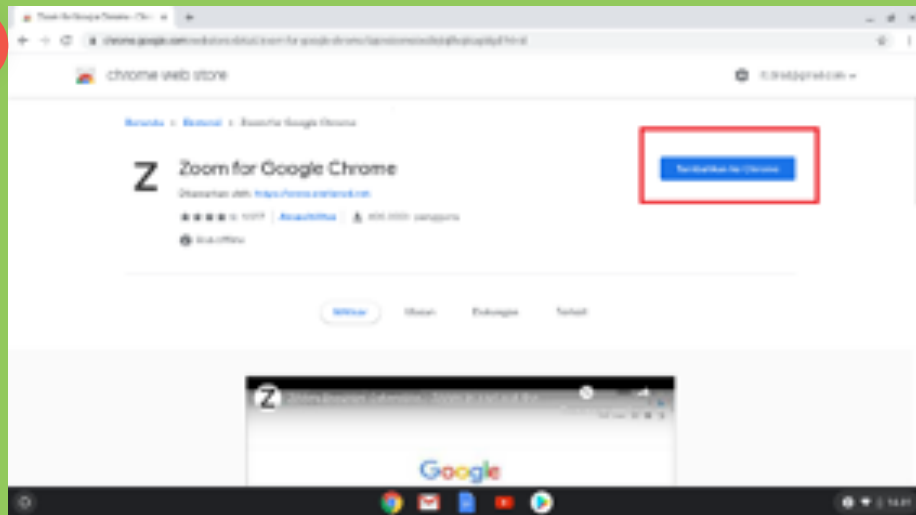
Zoom for Google Chrome - Ch ×

chrome.google.com/webstore/detail/zoom-for-google-chrome/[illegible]

chrome web store

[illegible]

Beranda › Ekstensi › Zoom for Google Chrome

Z

Zoom for Google Chrome

Ditawarkan oleh: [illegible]

★★★★★ 1,077 | Aksesibilitas | 400.000+ pengguna

Bisa offline

Tambahkan ke Chrome

Ikhtisar Ulasan Dukungan Terkait

Z Zoom Business Extension - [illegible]

Google

14.41